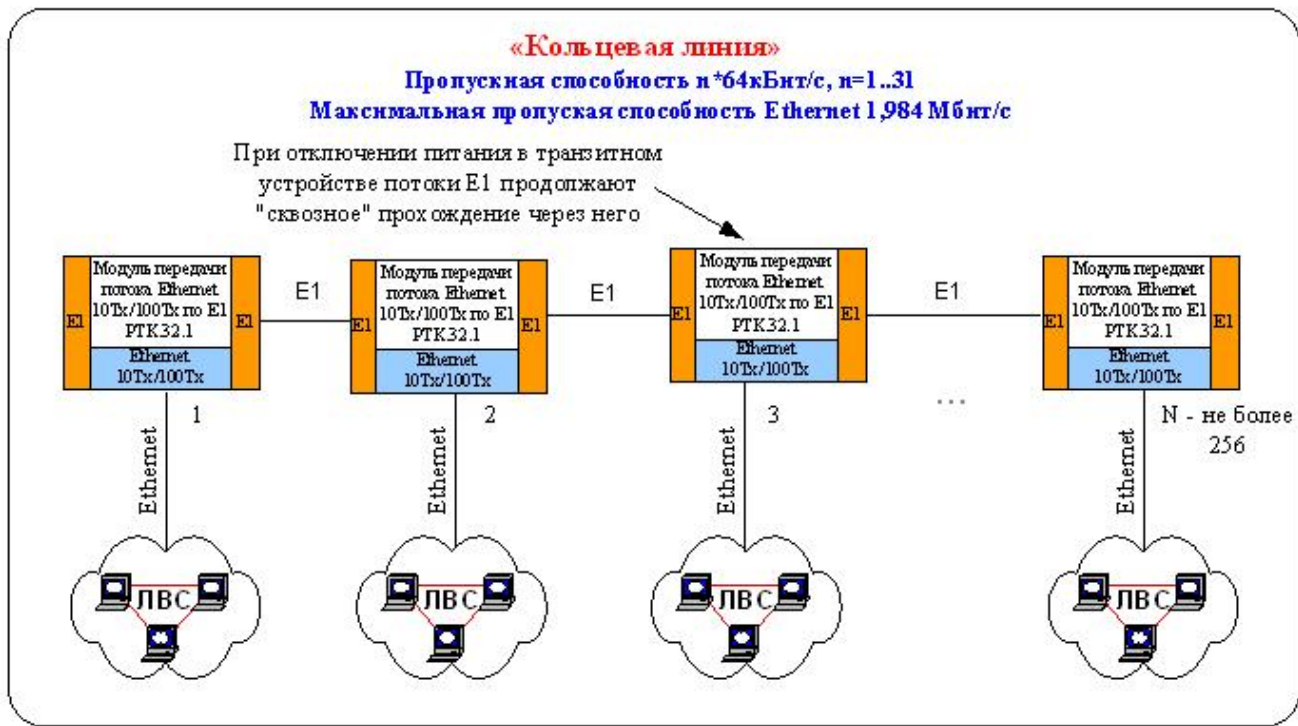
«Кольцевая линия»
Пропускная способность n*64кБит/с, n=1..31
Максимальная пропуская способность Ethernet 1,984 Мбит/с

При отключении питания в транзитном устройстве потоки E1 продолжают "сквозное" прохождение через него

E1
Модуль передачи потока Ethernet 10Tx/100Tx по E1 РТК32.1
E1
Ethernet 10Tx/100Tx
1
Ethernet
ЛВС

E1

E1
Модуль передачи потока Ethernet 10Tx/100Tx по E1 РТК32.1
E1
Ethernet 10Tx/100Tx
2
Ethernet
ЛВС

E1

E1
Модуль передачи потока Ethernet 10Tx/100Tx по E1 РТК32.1
E1
Ethernet 10Tx/100Tx
3
Ethernet
ЛВС

E1

...

E1
Модуль передачи потока Ethernet 10Tx/100Tx по E1 РТК32.1
E1
Ethernet 10Tx/100Tx
N - не более 256
Ethernet
ЛВС